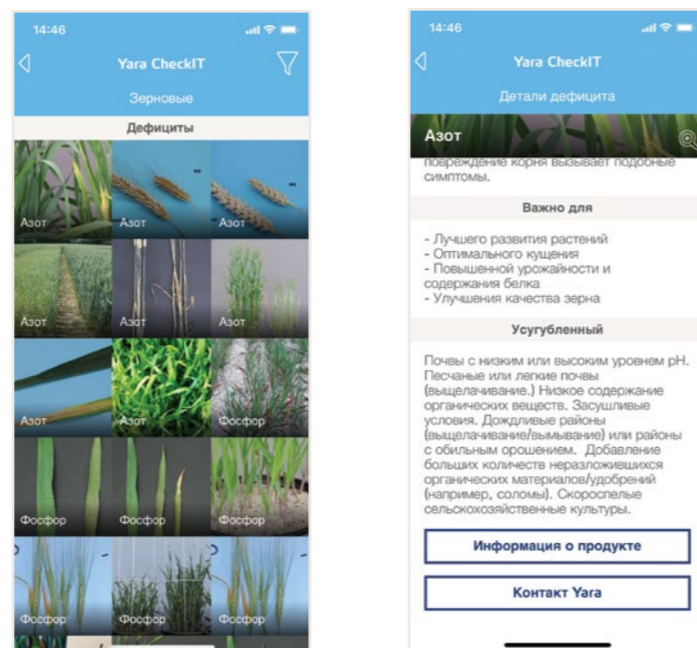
14:46

Yara CheckIT

Зерновые

Дефициты

Азот

Азот

Азот

Азот

Азот

Азот

Азот

Азот

Фосфор

Фосфор

Фосфор

Фосфор

Фосфор

Фосфор

Фосфор

14:46

Yara CheckIT

Детали дефицита

Азот

повреждение корня вызывает подобные симптомы.

Важно для

- Лучшего развития растений
- Оптимального кущения
- Повышенной урожайности и содержания белка
- Улучшения качества зерна

Усугубленный

Почвы с низким или высоким уровнем pH. Песчаные или легкие почвы (выщелачивание.) Низкое содержание органических веществ. Засушливые условия. Дождливые районы (выщелачивание/вымывание) или районы с обильным орошением. Добавление больших количеств неразложившихся органических материалов/удобрений (например, соломы). Скороспелые сельскохозяйственные культуры.

Информация о продукте

Контакт Yara